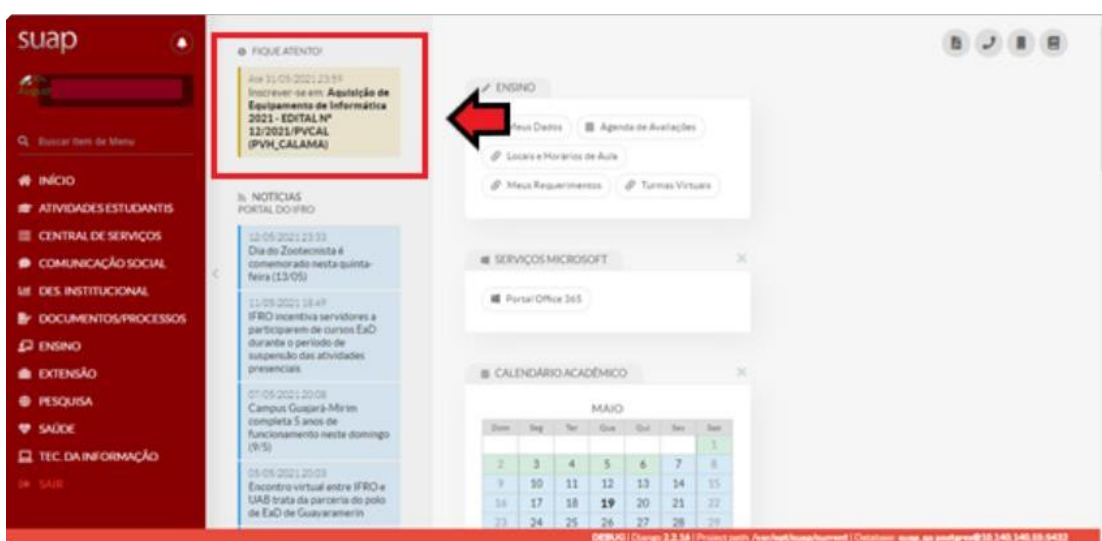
suap

Buscar Item de Menu

INÍCIO
ATIVIDADES ESTUDANTIS
CENTRAL DE SERVIÇOS
COMUNICAÇÃO SOCIAL
DES. INSTITUCIONAL
DOCUMENTOS/PROCESSOS
ENSINO
EXTENSÃO
PESQUISA
SAÚDE
TEC. DA INFORMAÇÃO
SAIR

FIQUE ATENTO!

Até 31/05/2021 23:59
Inscrever-se em: Aquisição de Equipamento de Informática 2021 - EDITAL Nº 12/2021/PVCAL (PVH_CALAMA)

NOTÍCIAS
PORTAL DO IFRO

12/05/2021 23:33
Dia do Zootecnista é comemorado nesta quinta-feira (13/05)

11/05/2021 18:49
IFRO incentiva servidores a participarem de cursos EaD durante o período de suspensão das atividades presenciais

07/05/2021 20:08
Campus Guajará-Mirim completa 5 anos de funcionamento neste domingo (9/5)

05/05/2021 20:03
Encontro virtual entre IFRO e UAB trata da parceria do polo de EaD de Guayaramerín

ENSINO
Meus Dados
Agenda de Avaliações
Locais e Horários de Aula
Meus Requerimentos
Turmas Virtuais

SERVIÇOS MICROSOFT
Portal Office 365

CALENDÁRIO ACADÊMICO
MAIO

| Dom | Seg | Ter | Qua | Qui | Sex | Sab |
|---|---|---|---|---|---|---|
| | | | | | | 1 |
| 2 | 3 | 4 | 5 | 6 | 7 | 8 |
| 9 | 10 | 11 | 12 | 13 | 14 | 15 |
| 16 | 17 | 18 | 19 | 20 | 21 | 22 |
| 23 | 24 | 25 | 26 | 27 | 28 | 29 |

DEBUG | Django 2.2.16 | Project path: /var/opt/suap/current | Database: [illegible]